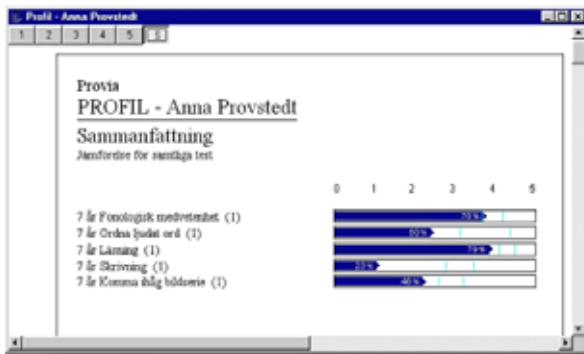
Profil - Anna Provstedt

1 2 3 4 5 S

Provia

PROFIL - Anna Provstedt

Sammanfattning

Jämförelse för samtliga test

0 1 2 3 4 5

7 år Fonologisk medvetenhet (1) 70%
7 år Ordna ljudet ord (1) 60%
7 år Läsning (1) 75%
7 år Skrivning (1) 20%
7 år Komma ihåg bildserie (1) 45%